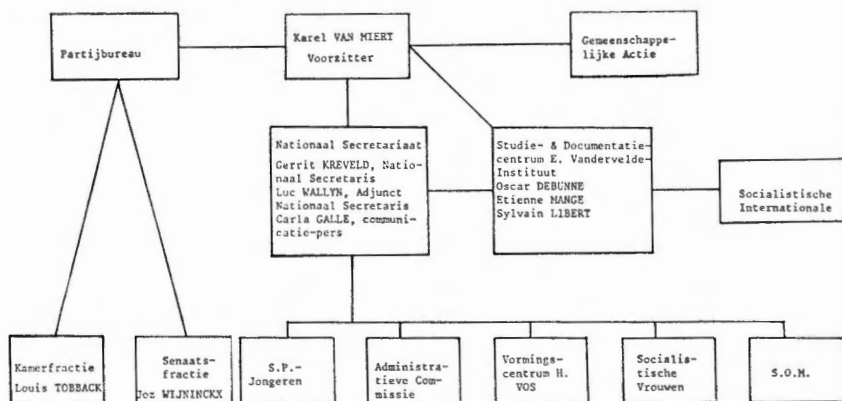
Partijbureau

Karel VAN MIERT
Voorzitter

Gemeenschappelijke Actie

Nationaal Secretariaat
Gerrit KREVELD, Nationaal Secretaris
Luc WALLYN, Adjunct Nationaal Secretaris
Carla GALLE, communicatie-pers

Studie- & Documentatiecentrum E. Vandervelde-Instituut
Oscar DEBUNNE
Etienne MANGE
Sylvain LIBERT

Socialistische Internationale

Kamerfractie
Louis TOBBACK

Senaatsfractie
Joz WIJNINCKX

S.P.-Jongeren

Administratieve Commissie

Vormingscentrum H. VOS

Socialistische Vrouwen

S.O.M.